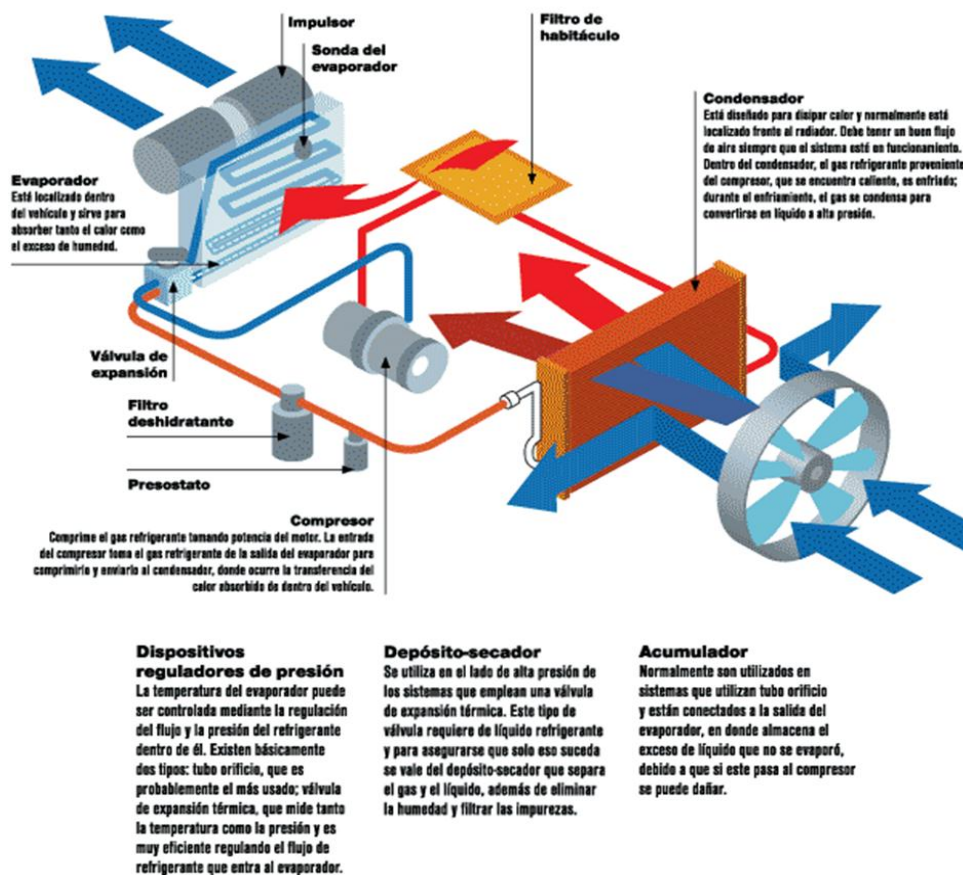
Impulsor

Sonda del evaporador

Filtro de habitáculo

Condensador
Está diseñado para disipar calor y normalmente está localizado frente al radiador. Debe tener un buen flujo de aire siempre que el sistema esté en funcionamiento. Dentro del condensador, el gas refrigerante proveniente del compresor, que se encuentra caliente, es enfriado; durante el enfriamiento, el gas se condensa para convertirse en líquido a alta presión.

Evaporador
Está localizado dentro del vehículo y sirve para absorber tanto el calor como el exceso de humedad.

Válvula de expansión

Filtro deshidratante

Presostato

Compresor
Comprime el gas refrigerante tomando potencia del motor. La entrada del compresor toma el gas refrigerante de la salida del evaporador para comprimirlo y enviarlo al condensador, donde ocurre la transferencia del calor absorbido de dentro del vehículo.

Dispositivos reguladores de presión
La temperatura del evaporador puede ser controlada mediante la regulación del flujo y la presión del refrigerante dentro de él. Existen básicamente dos tipos: tubo orificio, que es probablemente el más usado; válvula de expansión térmica, que mide tanto la temperatura como la presión y es muy eficiente regulando el flujo de refrigerante que entra al evaporador.

Depósito-secador
Se utiliza en el lado de alta presión de los sistemas que emplean una válvula de expansión térmica. Este tipo de válvula requiere de líquido refrigerante y para asegurarse que solo eso suceda se vale del depósito-secador que separa el gas y el líquido, además de eliminar la humedad y filtrar las impurezas.

Acumulador
Normalmente son utilizados en sistemas que utilizan tubo orificio y están conectados a la salida del evaporador, en donde almacena el exceso de líquido que no se evaporó, debido a que si este pasa al compresor se puede dañar.